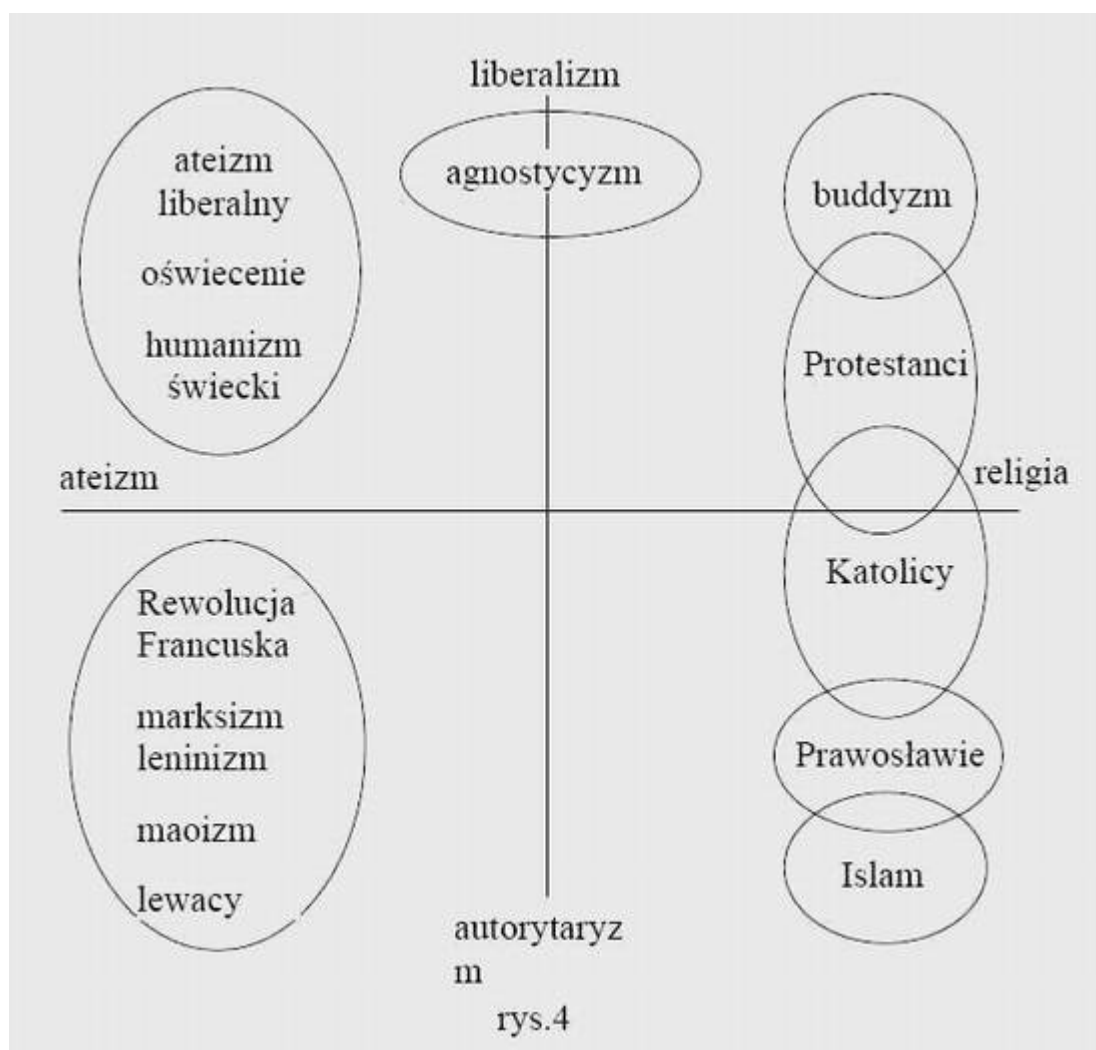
liberalizm

ateizm liberalny

oświecenie

humanizm świecki

agnostycyzm

buddyzm

Protestanci

ateizm

religia

Katolicy

Rewolucja Francuska

marksizm leninizm

maoizm

lewacy

Prawosławie

Islam

autorytaryz
m

rys.4